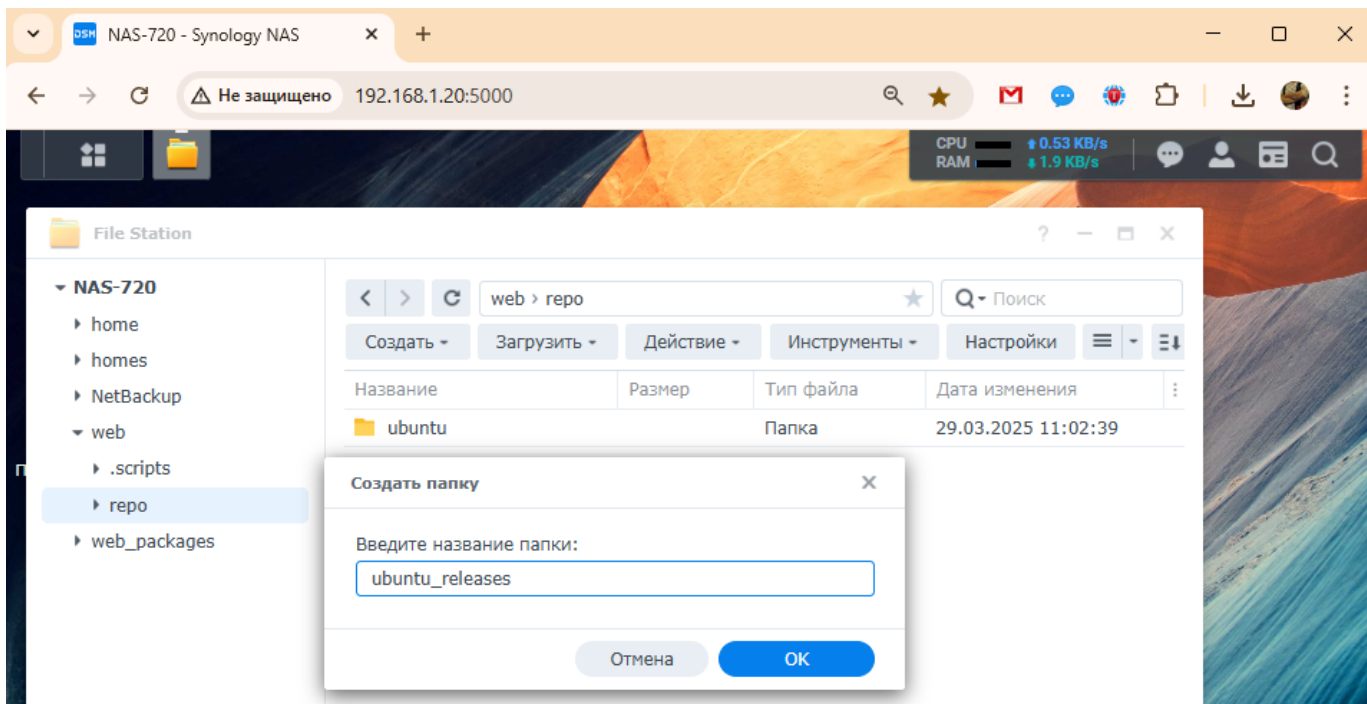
DSM NAS-720 - Synology NAS ×
+

Не защищено 192.168.1.20:5000

CPU
RAM
0.53 KB/s
1.9 KB/s

File Station

NAS-720
home
homes
NetBackup
web
.scripts
repo
web_packages

web › repo
Поиск

Создать
Загрузить
Действие
Инструменты
Настройки

| Название | Размер | Тип файла | Дата изменения |
|---|---|---|---|
| ubuntu | | Папка | 29.03.2025 11:02:39 |

Создать папку

Введите название папки:
ubuntu_releases

Отмена
OK